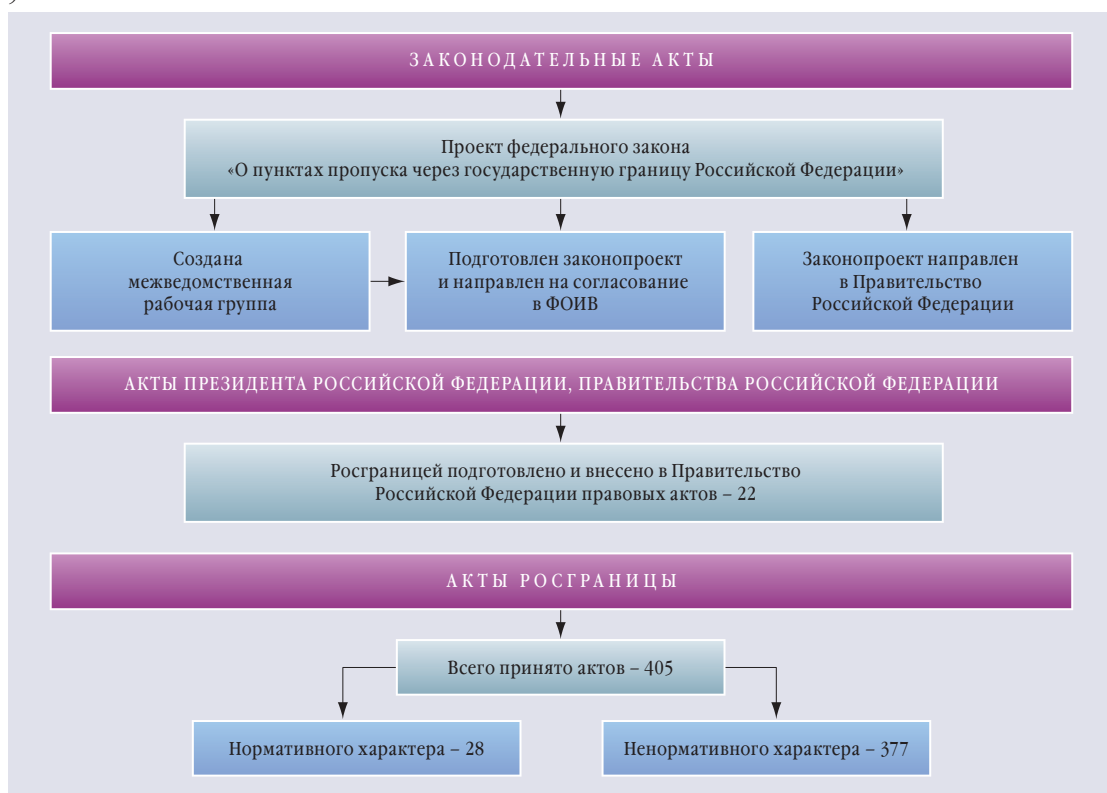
ЗАКОНОДАТЕЛЬНЫЕ АКТЫ

Проект федерального закона
«О пунктах пропуска через государственную границу Российской Федерации»

Создана межведомственная рабочая группа

Подготовлен законопроект и направлен на согласование в ФОИВ

Законопроект направлен в Правительство Российской Федерации

АКТЫ ПРЕЗИДЕНТА РОССИЙСКОЙ ФЕДЕРАЦИИ, ПРАВИТЕЛЬСТВА РОССИЙСКОЙ ФЕДЕРАЦИИ

Росграницей подготовлено и внесено в Правительство Российской Федерации правовых актов – 22

АКТЫ РОСГРАНИЦЫ

Всего принято актов – 405

Нормативного характера – 28

Ненормативного характера – 377